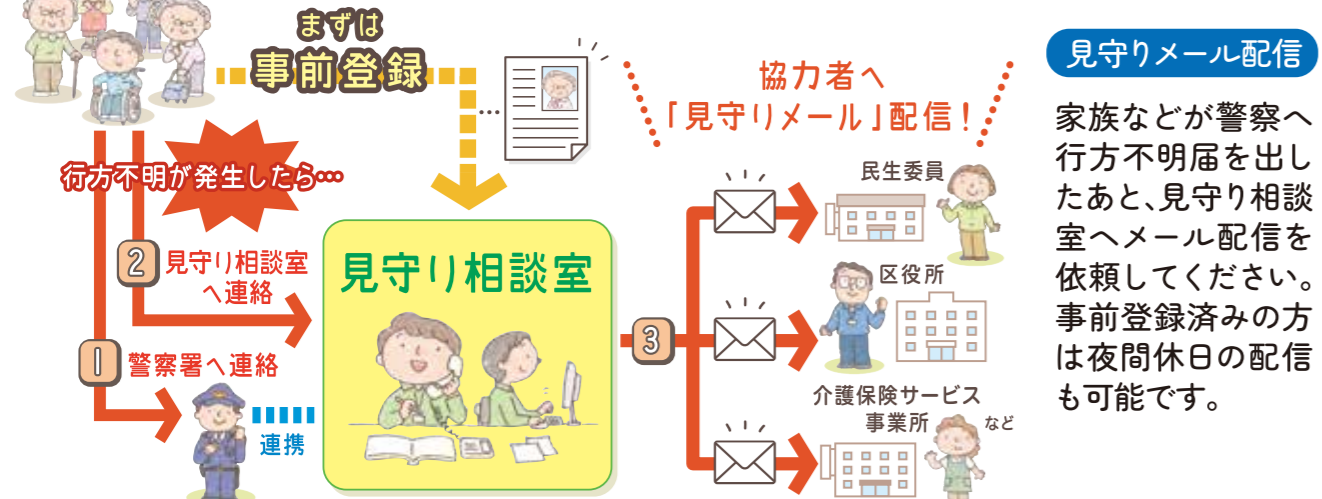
まずは
事前登録

行方不明が発生したら…

2 見守り相談室へ連絡

1 警察署へ連絡

連携

見守り相談室

3

協力者へ
「見守りメール」配信！

民生委員

区役所

介護保険サービス事業所

など

見守りメール配信

家族などが警察へ行方不明届を出したあと、見守り相談室へメール配信を依頼してください。事前登録済みの方は夜間休日の配信も可能です。